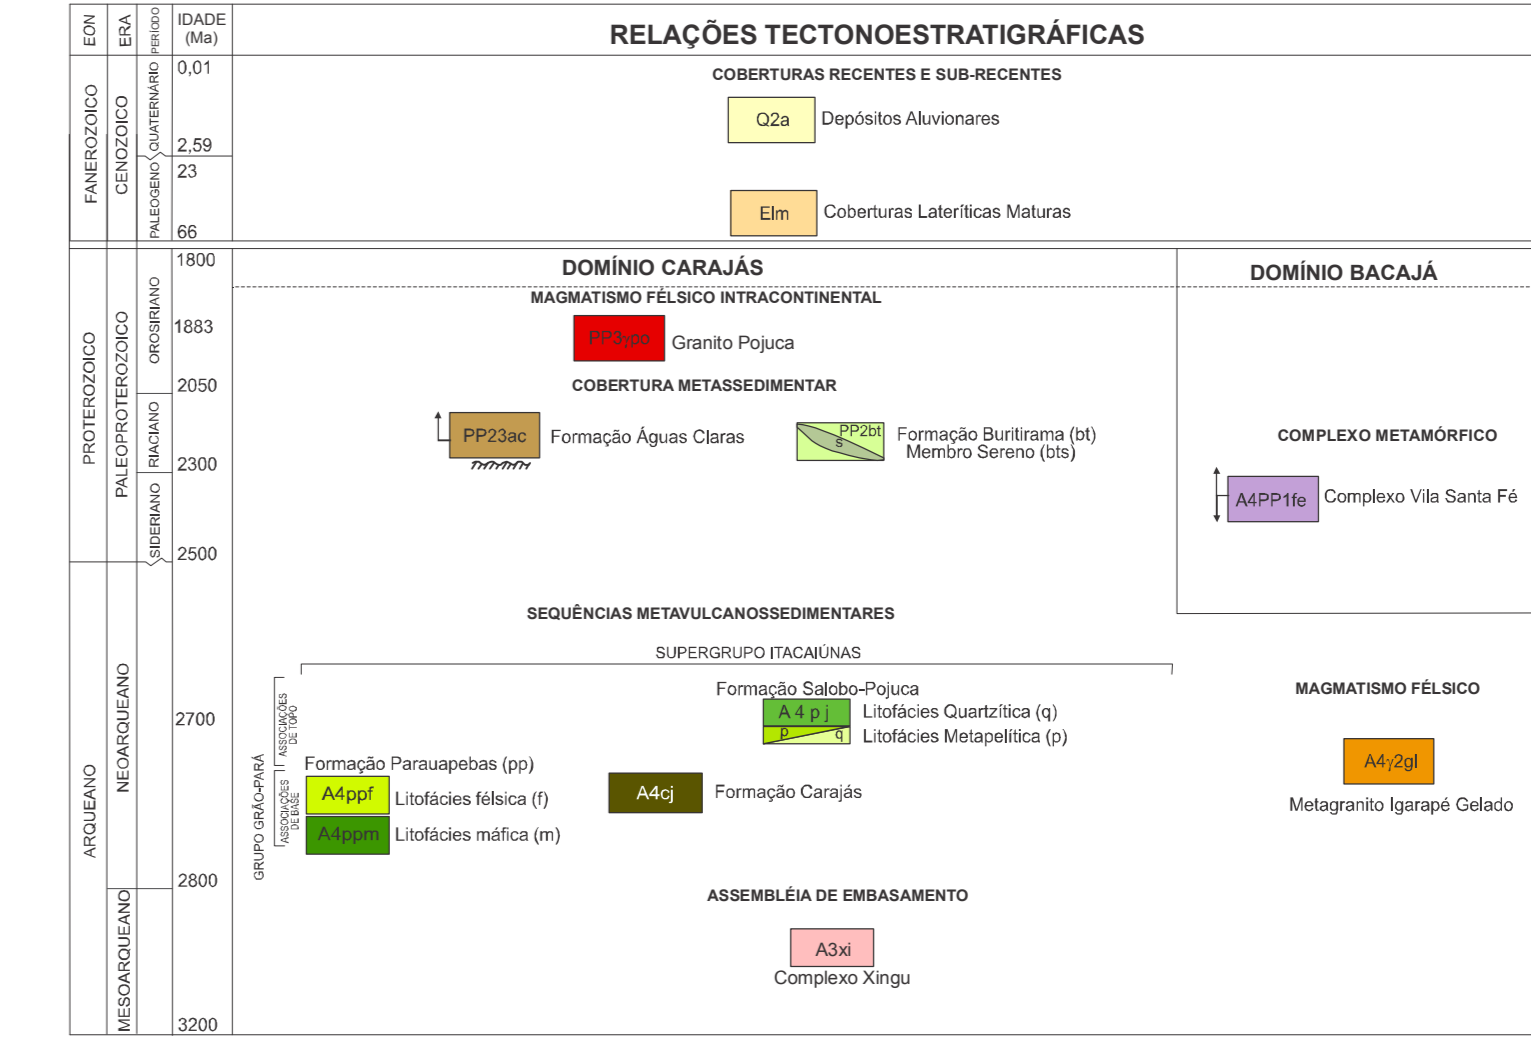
| EON | ERA | PERÍODO | IDADE (Ma) |
|---|---|---|---|

RELAÇÕES TECTONOESTRATIGRÁFICAS

FANEROZOICO
CENOZOICO
QUATERNÁRIO
PALEOGENO
0,01
2,59
23
66

COBERTURAS RECENTES E SUB-RECENTES

Q2a Depósitos Aluvionares

Elm Coberturas Lateríticas Maturas

PROTEROZOICO
PALEOPROTEROZOICO
OROSIRIANO
RIACIANO
SIDERIANO
1800
1883
2050
2300
2500

DOMÍNIO CARAJÁS

MAGMATISMO FÉLSICO INTRACONTINENTAL

PP3γpo Granito Pojuca

COBERTURA METASSEDIMENTAR

PP23ac Formação Águas Claras

PP2bt s Formação Buritirama (bt) Membro Sereno (bts)

DOMÍNIO BACAJÁ

COMPLEXO METAMÓRFICO

A4PP1fe Complexo Vila Santa Fé

ARQUEANO
NEOARQUEANO
MESOARQUEANO
2700
2800
3200

SEQUÊNCIAS METAVULCANOSSEDIMENTARES

SUPERGRUPO ITACAIÚNAS

GRUPO GRÃO-PARÁ
ASSOCIAÇÕES DE TOPO
ASSOCIAÇÕES DE BASE

Formação Salobo-Pojuca
A4pj q Litofácies Quartzítica (q)
p Litofácies Metapelítica (p)

Formação Parauapebas (pp)
A4ppf Litofácies félsica (f)
A4ppm Litofácies máfica (m)

A4cj Formação Carajás

MAGMATISMO FÉLSICO

A4γ2gl
Metagranito Igarapé Gelado

ASSEMBLÉIA DE EMBASAMENTO

A3xi
Complexo Xingu